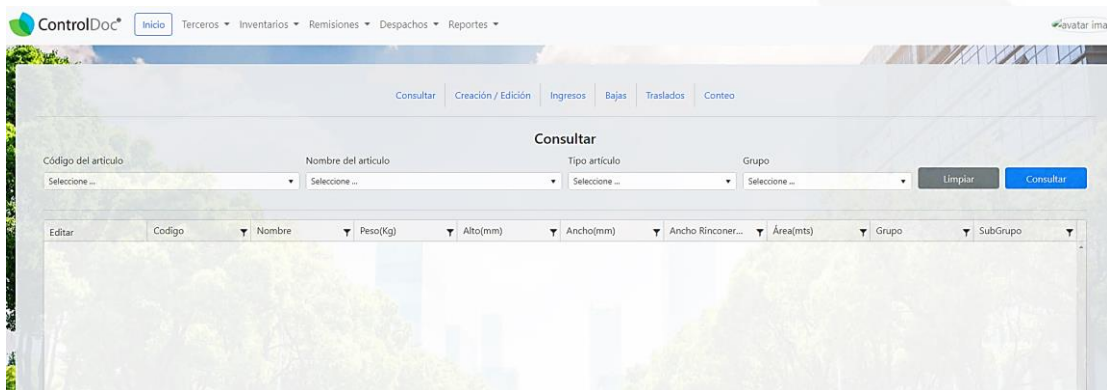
ControlDoc® Inicio Terceros ▾ Inventarios ▾ Remisiones ▾ Despachos ▾ Reportes ▾

avatar ima

Consultar | Creación / Edición | Ingresos | Bajas | Traslados | Conteo

Consultar

Código del artículo
Seleccione ...

Nombre del artículo
Seleccione ...

Tipo artículo
Seleccione ...

Grupo
Seleccione ...

Limpiar

Consultar

| Editar | Codigo | Nombre | Peso(Kg) | Alto(mm) | Ancho(mm) | Ancho Rinconer... | Área(mts) | Grupo | SubGrupo |
|---|---|---|---|---|---|---|---|---|---|